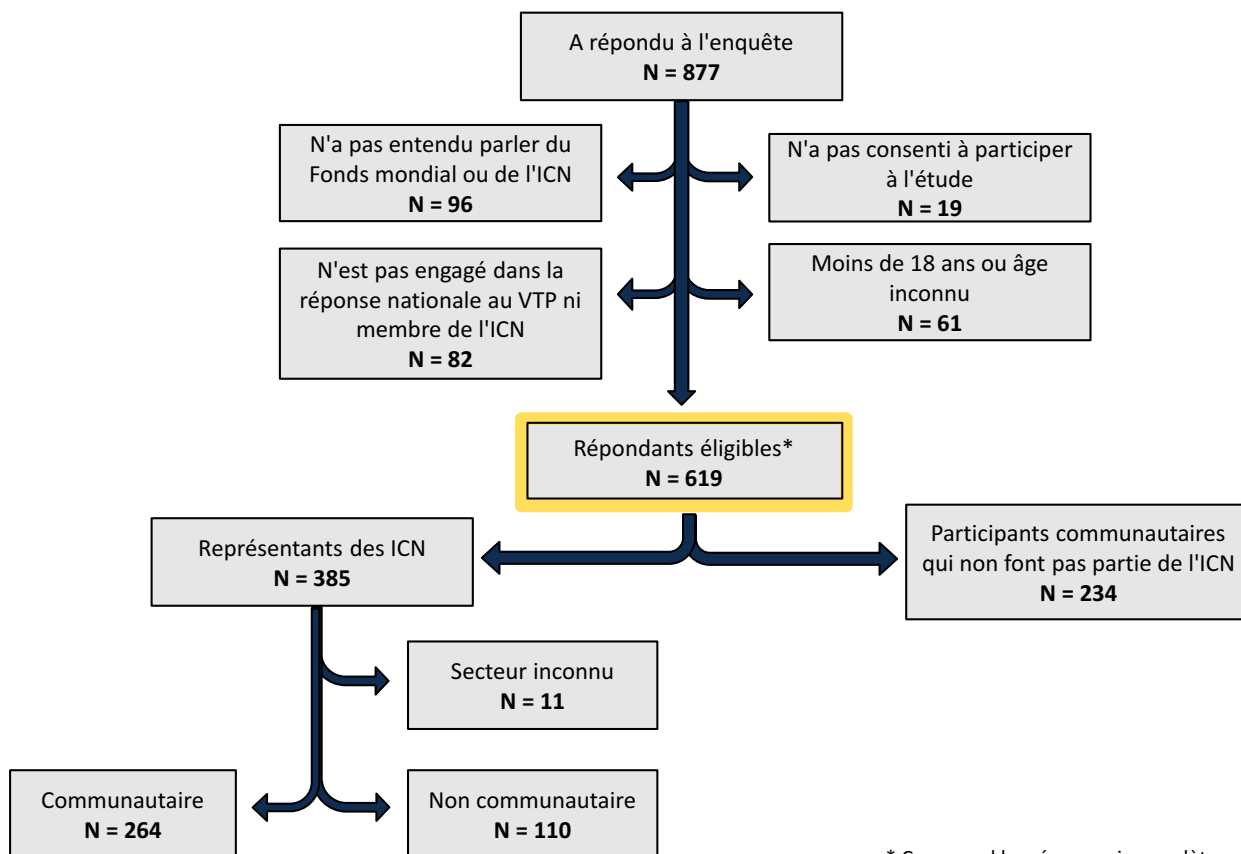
A répondu à l'enquête
**N = 877**

N'a pas entendu parler du Fonds mondial ou de l'ICN
**N = 96**

N'a pas consenti à participer à l'étude
**N = 19**

N'est pas engagé dans la réponse nationale au VTP ni membre de l'ICN
**N = 82**

Moins de 18 ans ou âge inconnu
**N = 61**

Répondants éligibles*
**N = 619**

Représentants des ICN
**N = 385**

Participants communautaires qui non font pas partie de l'ICN
**N = 234**

Secteur inconnu
**N = 11**

Communautaire
**N = 264**

Non communautaire
**N = 110**

* C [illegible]